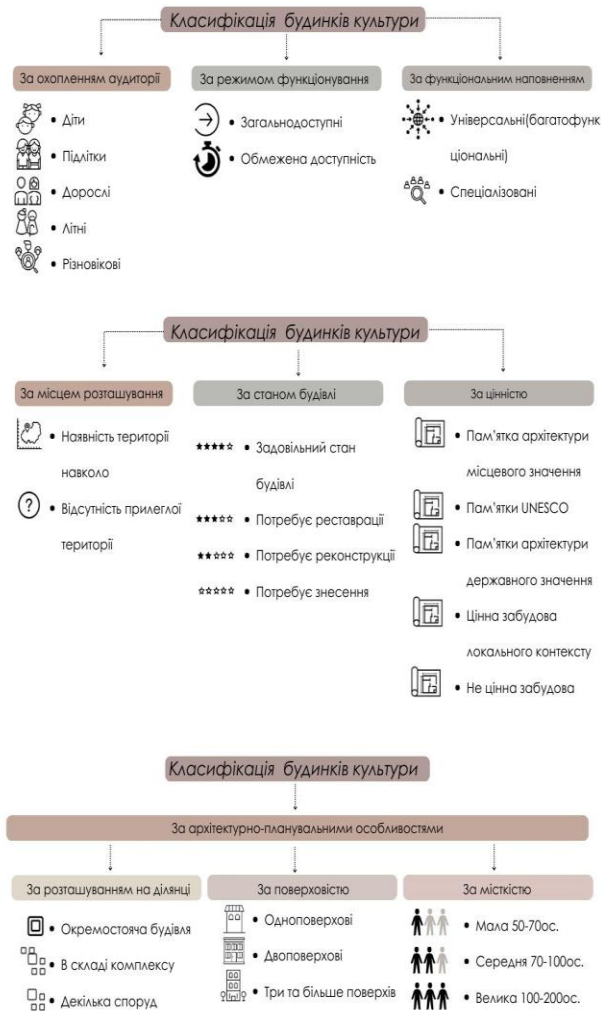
Класифікація будинків культури

За охопленням аудиторії
• Діти
• Підлітки
• Дорослі
• Літні
• Різновікові

За режимом функціонування
• Загальнодоступні
• Обмежена доступність

За функціональним наповненням
• Універсальні(багатофункціональні)
• Спеціалізовані

Класифікація будинків культури

За місцем розташування
• Наявність території навколо
• Відсутність прилеглої території

За станом будівлі
• Задовільний стан будівлі
• Потребує реставрації
• Потребує реконструкції
• Потребує знесення

За цінністю
• Пам'ятка архітектури місцевого значення
• Пам'ятки UNESCO
• Пам'ятки архітектури державного значення
• Цінна забудова локального контексту
• Не цінна забудова

Класифікація будинків культури

За архітектурно-планувальними особливостями

За розташуванням на ділянці
• Окремостояча будівля
• В складі комплексу
• Декілька споруд

За поверховістю
• Одноповерхові
• Двоповерхові
• Три та більше поверхів

За місткістю
• Мала 50-70ос.
• Середня 70-100ос.
• Велика 100-200ос.